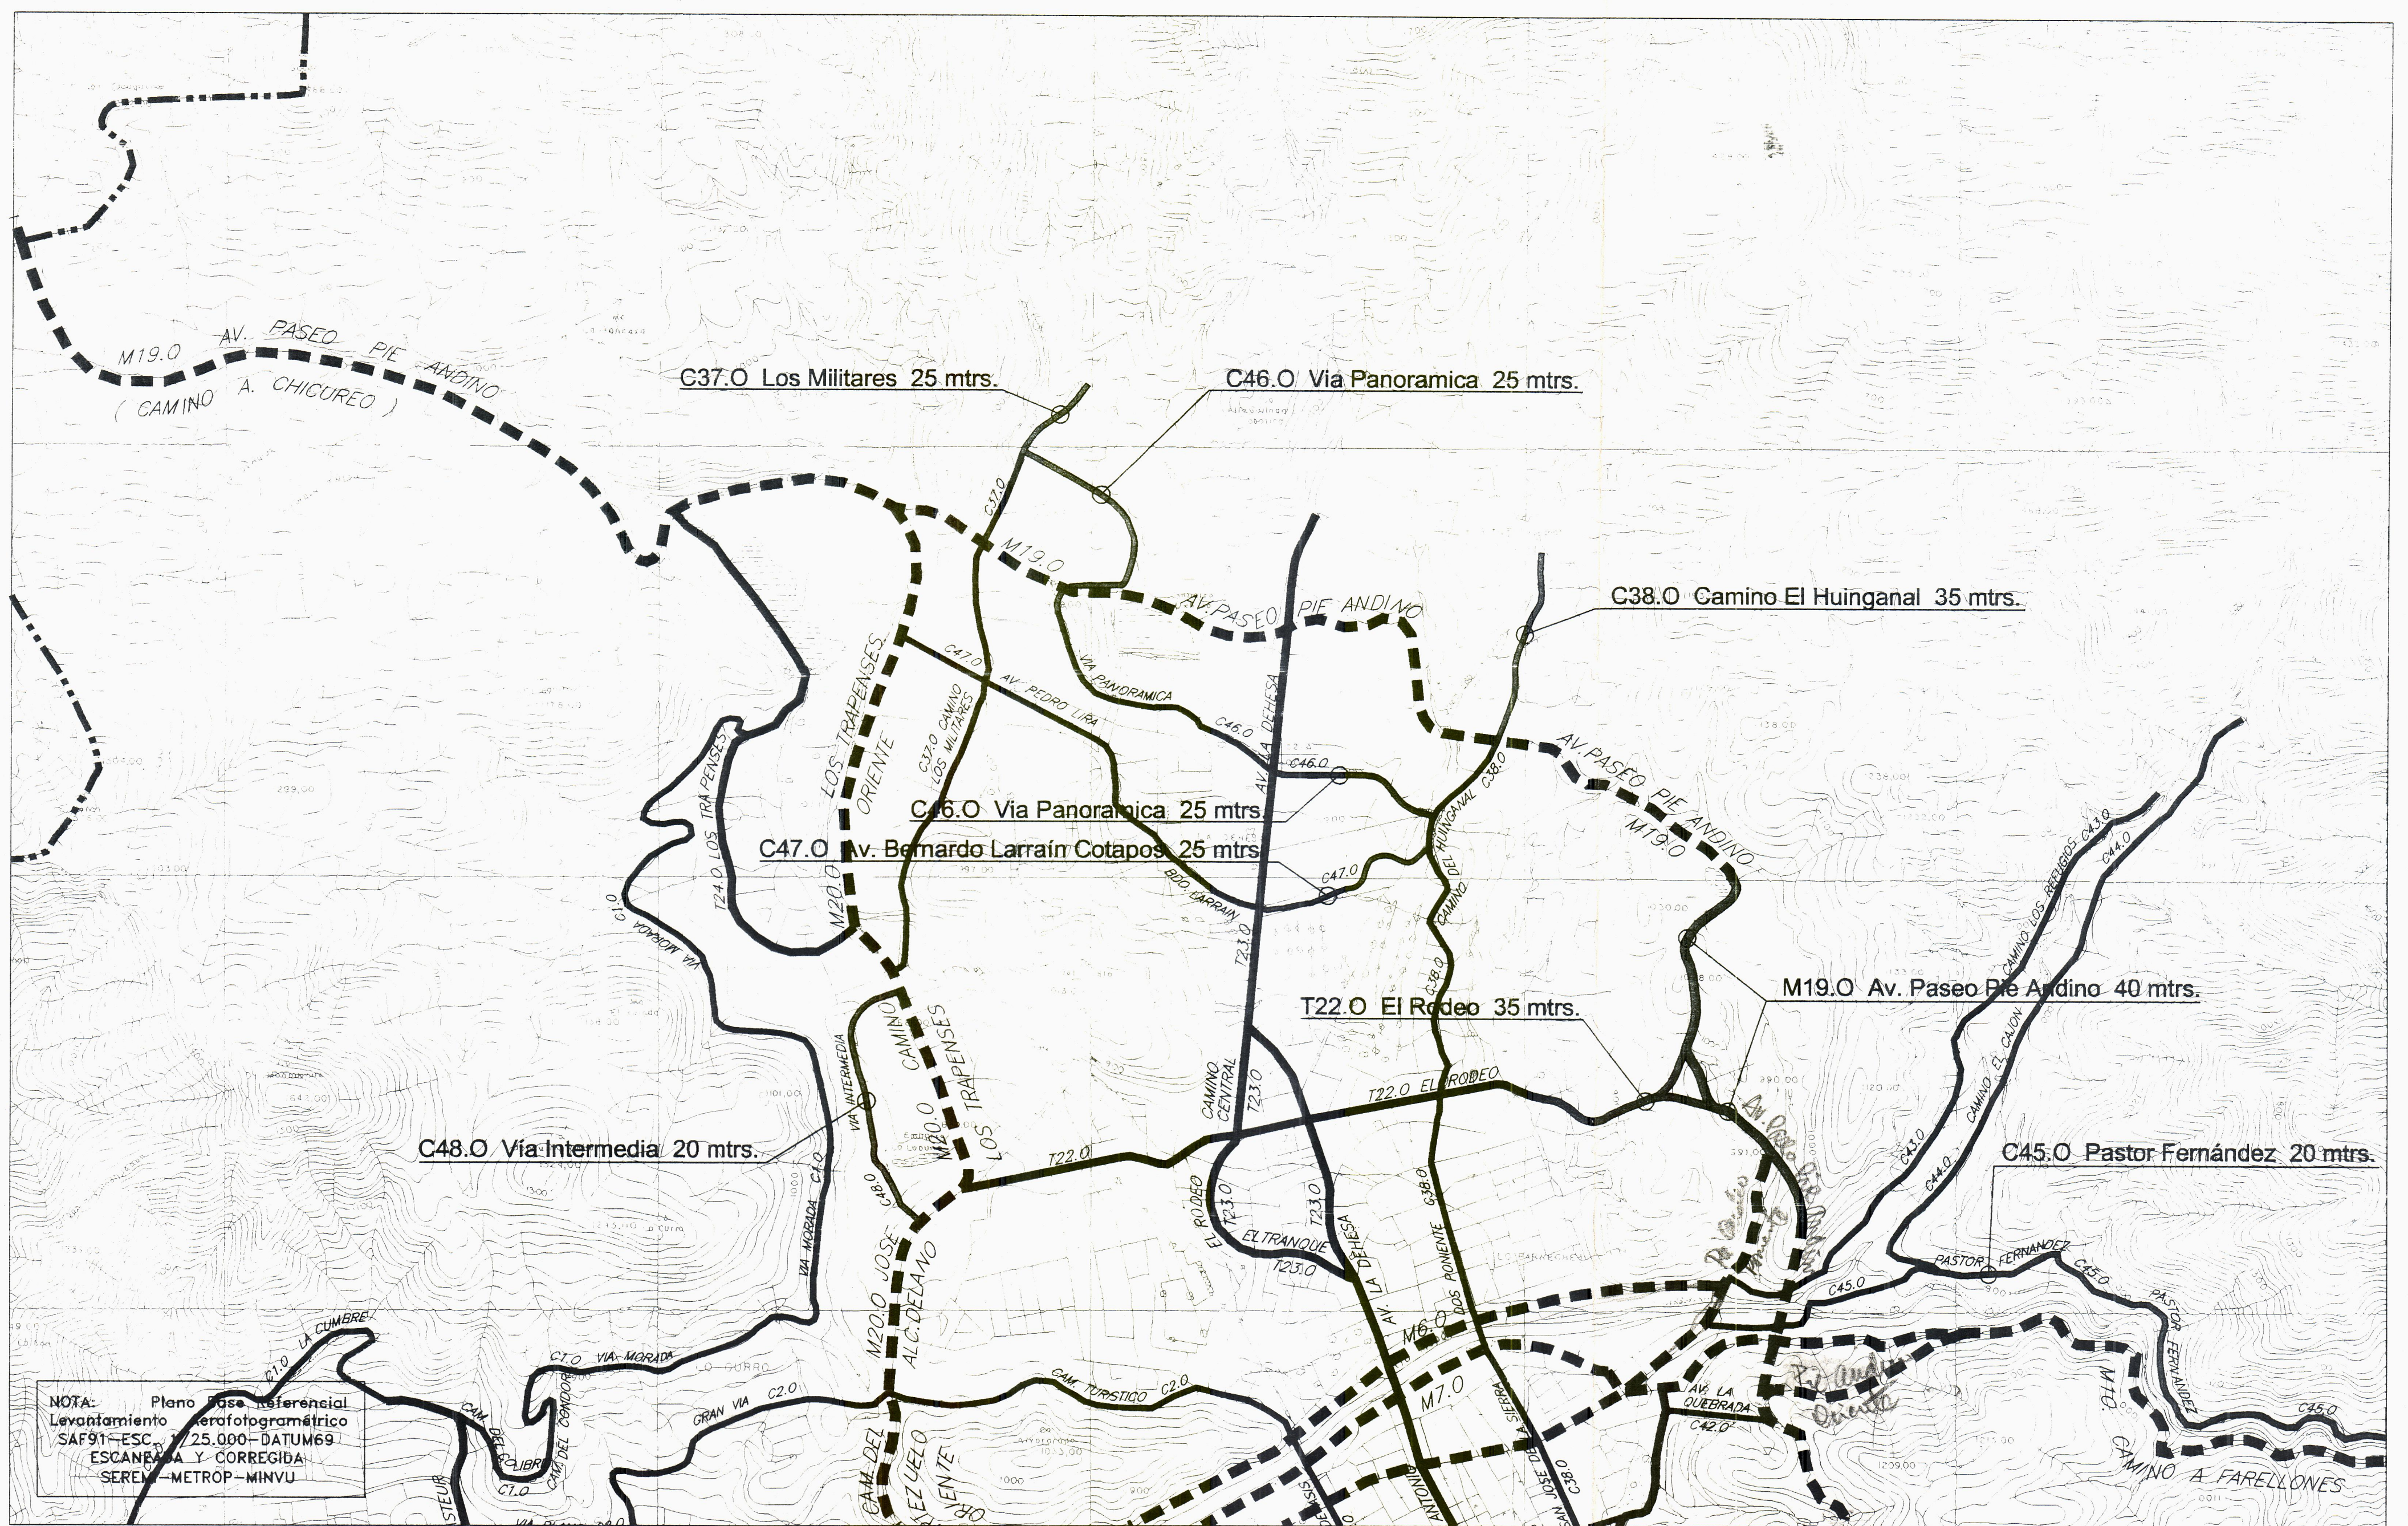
M19.0 AV. PASEO PIE ANDINO
( CAMINO A. CHICUREO )

C37.O Los Militares 25 mtrs.

C46.O Via Panoramica 25 mtrs.

C38.O Camino El Huinganal 35 mtrs.

C37.0

M19.0

AV. PASEO PIE ANDINO

VIA PANORAMICA

C47.0 AV. PEDRO LIRA

C37.0 CAMINO LOS MILITARES

LOS TRAPENSES ORIENTE

T24.0 LOS TRAPENSES

C46.0

AV. LA DEHESA

C46.0

CAMINO DEL HUINGANAL C38.0

AV. PASEO PIE ANDINO

M19.0

C46.O Via Panoramica 25 mtrs.

C47.O Av. Bernardo Larraín Cotapos 25 mtrs.

BDO. LARRAIN

C47.0

M20.0

C1.0

VIA MORADA

T23.0

C38.0

M19.O Av. Paseo Pie Andino 40 mtrs.

T22.O El Rodeo 35 mtrs.

CAMINO LOS TRAPENSES

VIA INTERMEDIA

M20.0

LOS TRAPENSES

CAMINO CENTRAL

T23.0

T22.0 EL RODEO

C43.0

CAMINO LOS REFUGIOS

C44.0

CAMINO EL CALLEJON

C48.O Vía Intermedia 20 mtrs.

C1.0

C48.0

T22.0

C45.O Pastor Fernández 20 mtrs.

VIA MORADA

M20.0 JOSE ALC. DELANO

EL RODEO

T23.0

EL TRANQUE

T23.0

T23.0

AV. LA DEHESA

C38.0

DOS PONIENTE

C43.0

C44.0

PASTOR FERNANDEZ

C45.0

C45.0

PASTOR FERNANDEZ

C1.0 LA CUMBRE

C1.0 VIA MORADA

M6.0

M7.0

GRAN VIA C2.0

CAM. TURISTICO C2.0

AV. LA QUEBRADA

C42.0

M10.

CAMINO A FARELLONES

C45.0

NOTA: Plano Base Referencial
Levantamiento Aerofotogramétrico
SAF91-ESC. 1/25.000-DATUM69
ESCANEADA Y CORREGIDA
SEREMI-METROP-MINVU

CAM. DEL CONDOR

CAM. DEL COLIBRI

C1.0

CAM. DEL

PEREZ UELO

ORIENTE

SAN JOSE DE LA SIERRA

C38.0

ANTONIO

LO CURRO